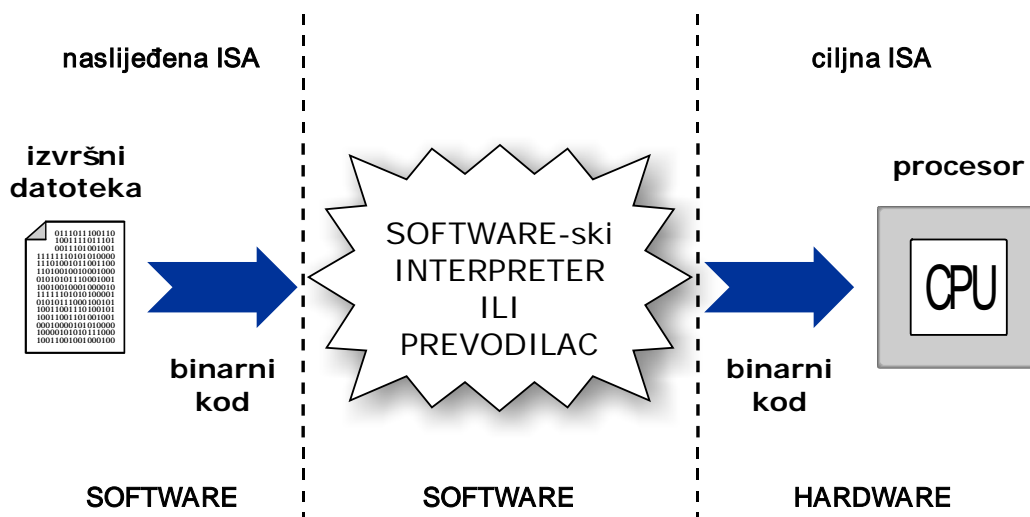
naslijeđena ISA

ciljna ISA

izvršni datoteka

01110111001110
1001111011101
0011101001001
11111101010000
11101001011001100
1101001001001000
0101010111000100 1
1001001000100001 0
1111101011010000 1
1010111000100101
1001100111010101
1011001101001001
0001000010101000 0
1000010101011100 0
1001100100100010 0

binarni kod

SOFTWARE-ski INTERPRETER ILI PREVODILAC

binarni kod

procesor

CPU

SOFTWARE

SOFTWARE

HARDWARE